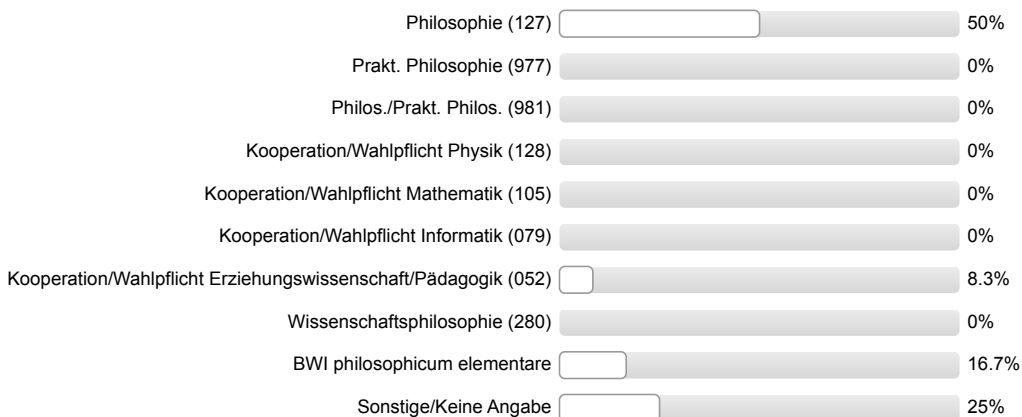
| | |
|---|---|
| Philosophie (127) | 50% |
| Prakt. Philosophie (977) | 0% |
| Philos./Prakt. Philos. (981) | 0% |
| Kooperation/Wahlpflicht Physik (128) | 0% |
| Kooperation/Wahlpflicht Mathematik (105) | 0% |
| Kooperation/Wahlpflicht Informatik (079) | 0% |
| Kooperation/Wahlpflicht Erziehungswissenschaft/Pädagogik (052) | 8.3% |
| Wissenschaftsphilosophie (280) | 0% |
| BWI philosophicum elementare | 16.7% |
| Sonstige/Keine Angabe | 25% |